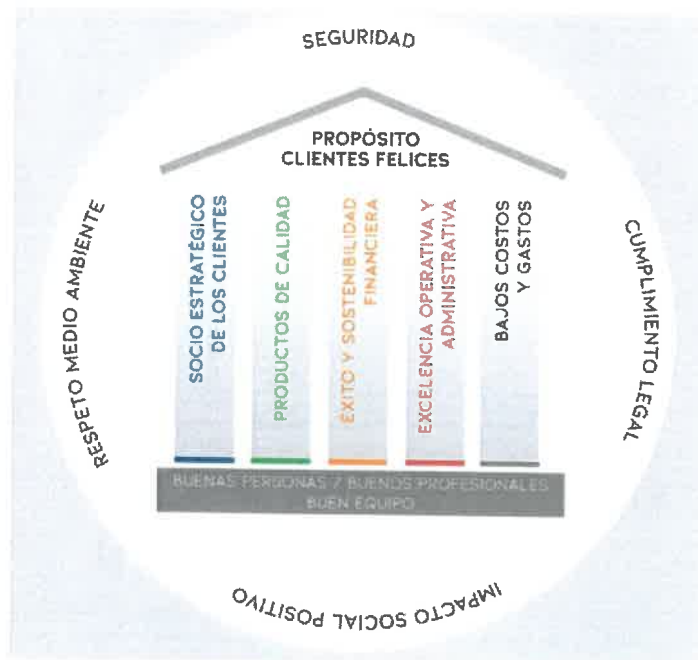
SEGURIDAD

PROPÓSITO
CLIENTES FELICES

SOCIO ESTRATÉGICO DE LOS CLIENTES

PRODUCTOS DE CALIDAD

ÉXITO Y SOSTENIBILIDAD FINANCIERA

EXCELENCIA OPERATIVA Y ADMINISTRATIVA

BAJOS COSTOS Y GASTOS

BUENAS PERSONAS Y BUENOS PROFESIONALES
BUEN EQUIPO

RESPETO MEDIO AMBIENTE

CUMPLIMIENTO LEGAL

IMPACTO SOCIAL POSITIVO